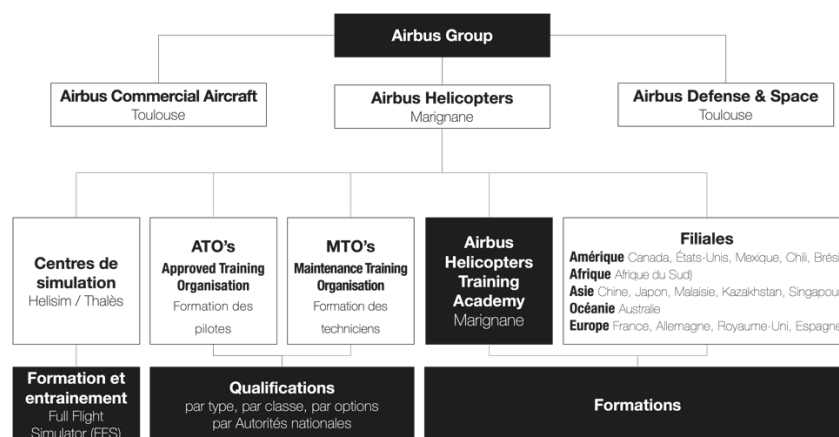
Airbus Group

Airbus Commercial Aircraft
Toulouse

Airbus Helicopters
Marignane

Airbus Defense & Space
Toulouse

Centres de simulation
Helisim / Thalès

ATO's
Approved Training Organisation
Formation des pilotes

MTO's
Maintenance Training Organisation
Formation des techniciens

Airbus Helicopters Training Academy
Marignane

Filiales
Amérique Canada, États-Unis, Mexique, Chili, Brési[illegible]
Afrique Afrique du Sud)
Asie Chine, Japon, Malaisie, Kazakhstan, Singapou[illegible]
Océanie Australie
Europe France, Allemagne, Royaume-Uni, Espagne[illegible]

Formation et entrainement
Full Flight Simulator (FFS)

Qualifications
par type, par classe, par options
par Autorités nationales

Formations